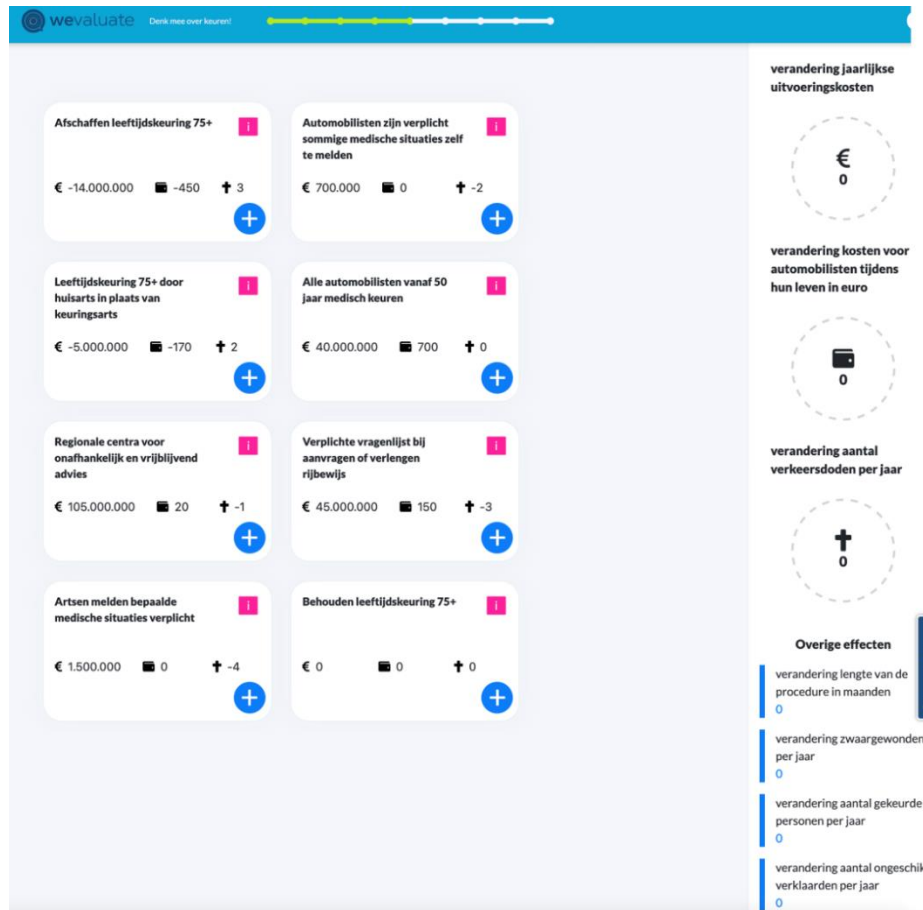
wevaluate Denk mee over keuren!

Afschaffen leeftijdskeuring 75+ i

€ -14.000.000 -450 3

+

Automobilisten zijn verplicht sommige medische situaties zelf te melden i

€ 700.000 0 -2

+

Leeftijdskeuring 75+ door huisarts in plaats van keuringsarts i

€ -5.000.000 -170 2

+

Alle automobilisten vanaf 50 jaar medisch keuren i

€ 40.000.000 700 0

+

Regionale centra voor onafhankelijk en vrijblijvend advies i

€ 105.000.000 20 -1

+

Verplichte vragenlijst bij aanvragen of verlengen rijbewijs i

€ 45.000.000 150 -3

+

Artsen melden bepaalde medische situaties verplicht i

€ 1.500.000 0 -4

+

Behouden leeftijdskeuring 75+ i

€ 0 0 0

+

verandering jaarlijkse uitvoeringskosten

€
0

verandering kosten voor automobilisten tijdens hun leven in euro

0

verandering aantal verkeersdoden per jaar

0

Overige effecten

verandering lengte van de procedure in maanden
0

verandering zwaargewonden per jaar
0

verandering aantal gekeurde personen per jaar
0

verandering aantal ongeschik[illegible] verklaarden per jaar
0